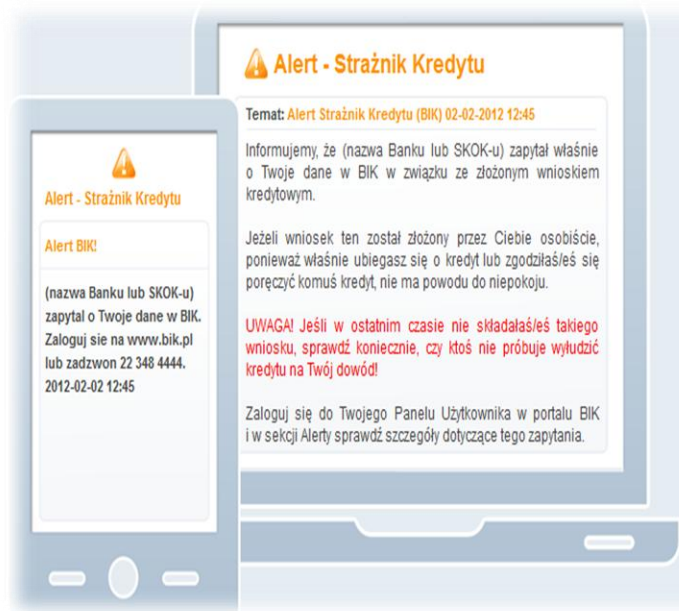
Alert - Strażnik Kredytu

Temat: Alert Strażnik Kredytu (BIK) 02-02-2012 12:45

Informujemy, że (nazwa Banku lub SKOK-u) zapytał właśnie o Twoje dane w BIK w związku ze złożonym wnioskiem kredytowym.

Jeżeli wniosek ten został złożony przez Ciebie osobiście, ponieważ właśnie ubiegasz się o kredyt lub zgodziłaś/eś się poręczyć komuś kredyt, nie ma powodu do niepokoju.

UWAGA! Jeśli w ostatnim czasie nie składałaś/eś takiego wniosku, sprawdź koniecznie, czy ktoś nie próbuje wyłudzić kredytu na Twój dowód!

Zaloguj się do Twojego Panelu Użytkownika w portalu BIK i w sekcji Alerty sprawdź szczegóły dotyczące tego zapytania.

Alert - Strażnik Kredytu

Alert BIK!

(nazwa Banku lub SKOK-u) zapytal o Twoje dane w BIK. Zaloguj sie na www.bik.pl lub zadzwon 22 348 4444. 2012-02-02 12:45